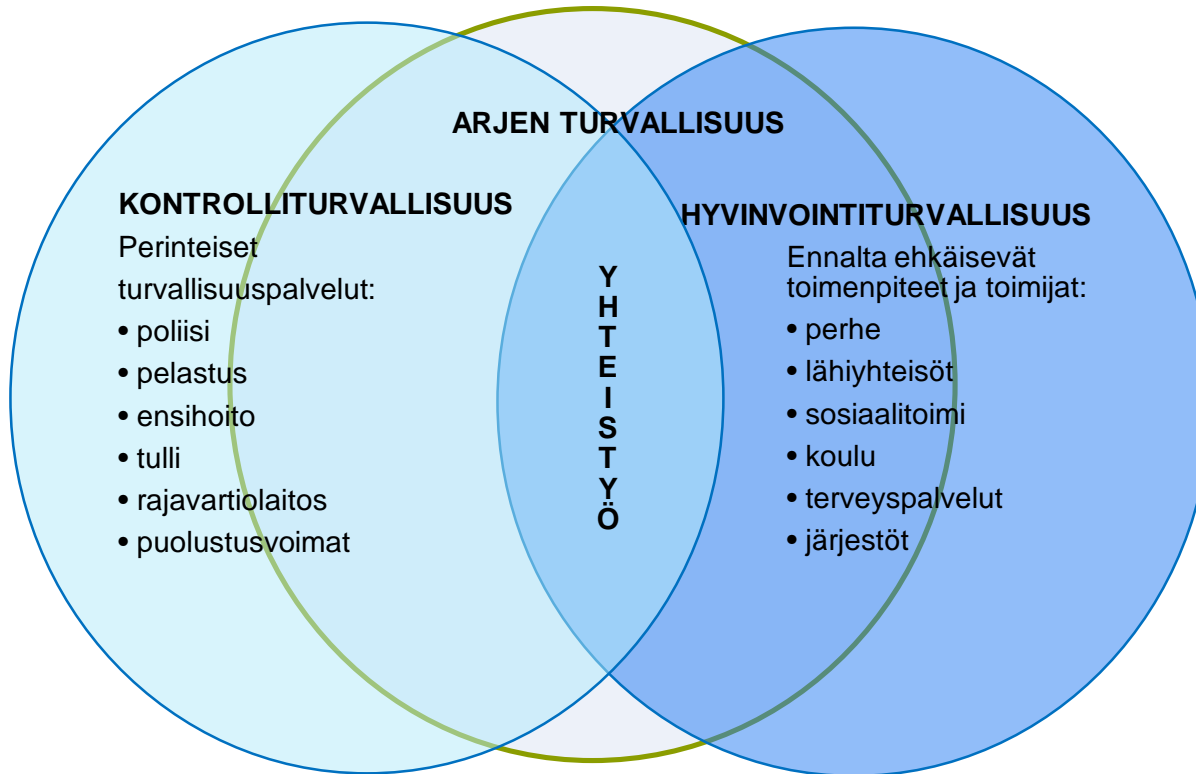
ARJEN TURVALLISUUS

KONTROLLITURVALLISUUS
Perinteiset turvallisuuspalvelut:
• poliisi
• pelastus
• ensihoito
• tulli
• rajavartiolaitos
• puolustusvoimat

YHTEISTYÖ

HYVINVOINTITURVALLISUUS
Ennalta ehkäisevät toimenpiteet ja toimijat:
• perhe
• lähiyhteisöt
• sosiaalitoimi
• koulu
• terveyspalvelut
• järjestöt